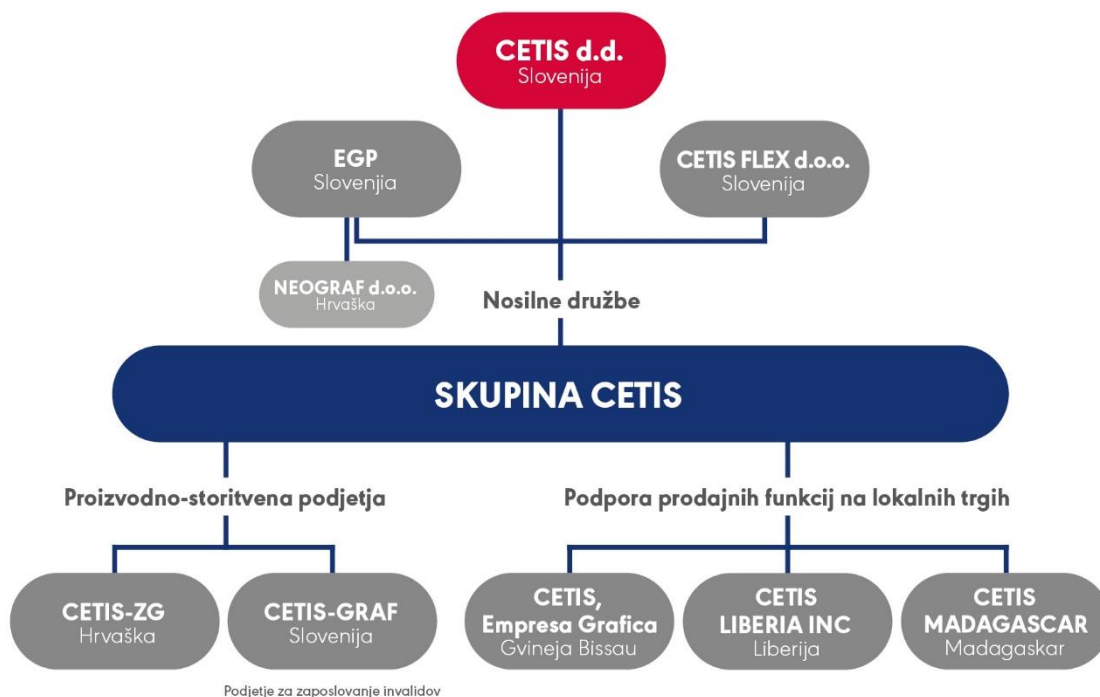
CETIS d.d.
Slovenija

EGP
Slovenjia

CETIS FLEX d.o.o.
Slovenija

NEOGRAF d.o.o.
Hrvaška

Nosilne družbe

SKUPINA CETIS

Proizvodno-storitvena podjetja

Podpora prodajnih funkcij na lokalnih trgih

CETIS-ZG
Hrvaška

CETIS-GRAF
Slovenija

Podjetje za zaposlovanje invalidov

CETIS,
Empresa Grafica
Gvineja Bissau

CETIS
LIBERIA INC
Liberija

CETIS
MADAGASCAR
Madagaskar